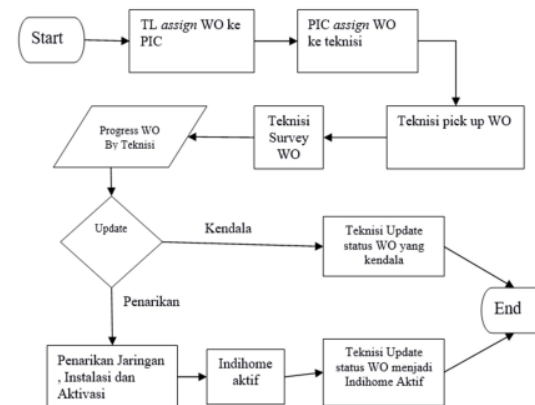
Start

TL *assign* WO ke PIC

PIC *assign* WO ke teknisi

Teknisi pick up WO

Teknisi Survey WO

Progress WO By Teknisi

Update

Kendala

Teknisi Update status WO yang kendala

End

Penarikan

Penarikan Jaringan , Instalasi dan Aktivasi

Indihome aktif

Teknisi Update status WO menjadi Indihome Aktif